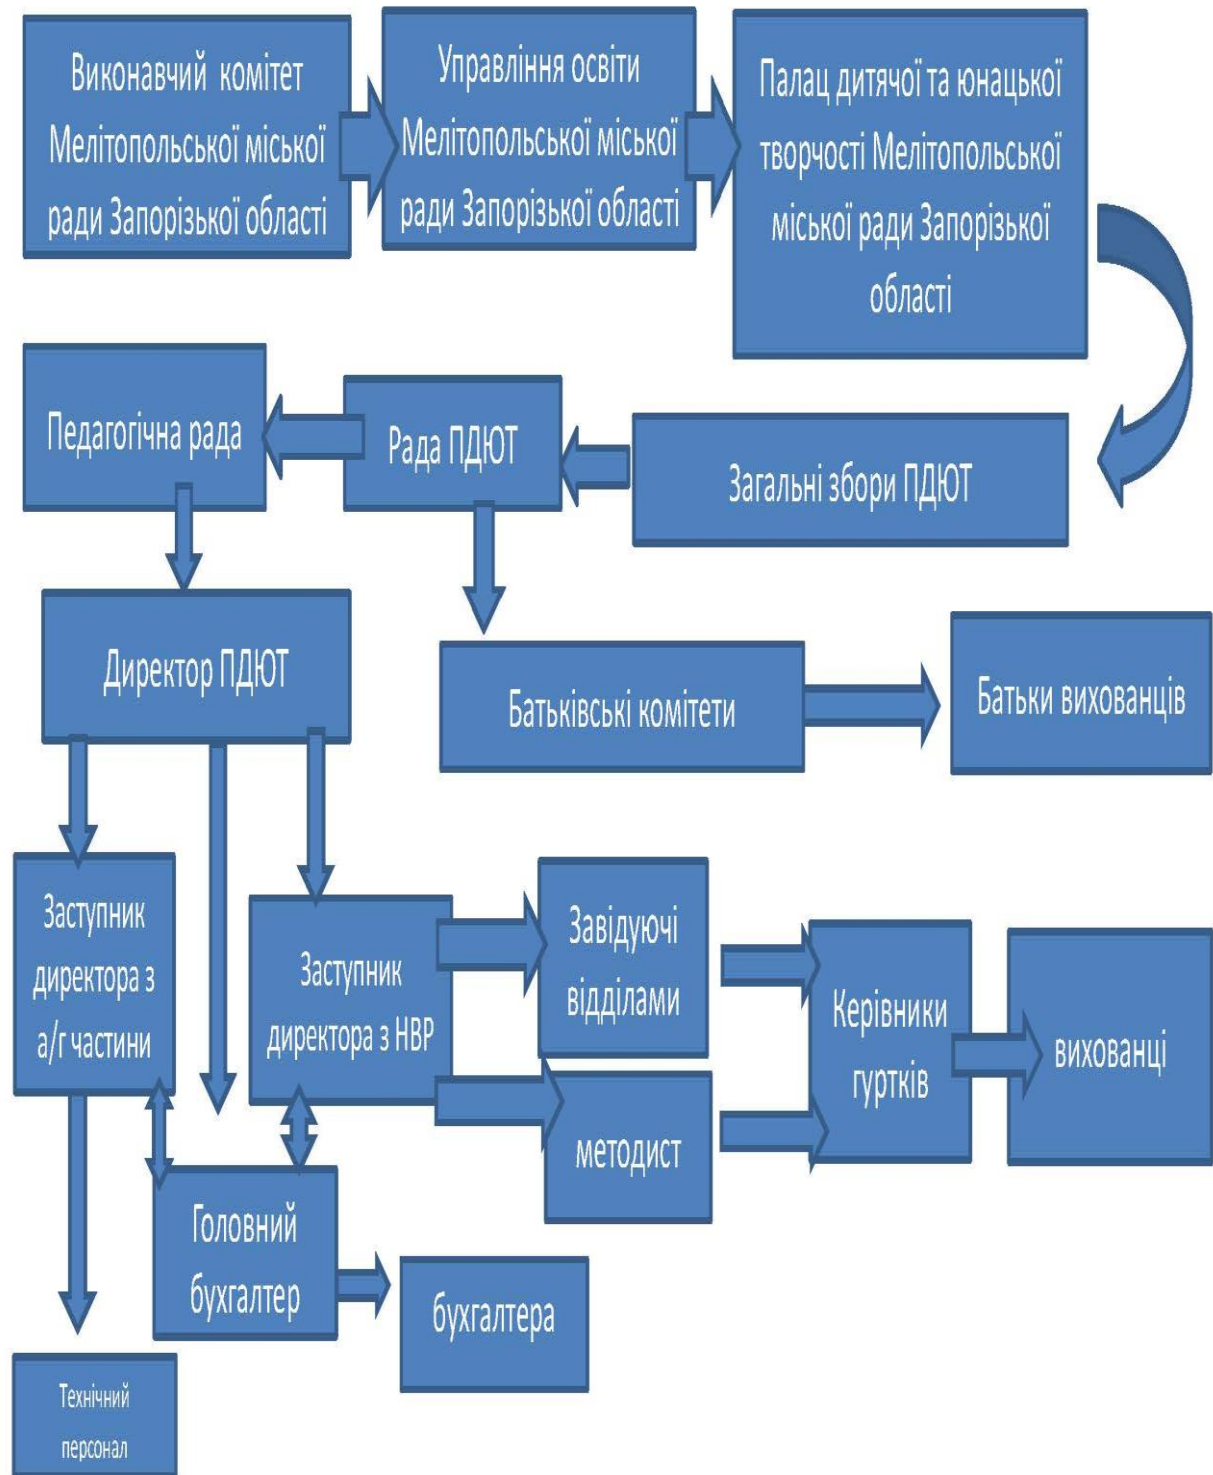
Виконавчий комітет Мелітопольської міської ради Запорізької області

Управління освіти Мелітопольської міської ради Запорізької області

Палац дитячої та юнацької творчості Мелітопольської міської ради Запорізької області

Педагогічна рада

Рада ПДЮТ

Загальні збори ПДЮТ

Директор ПДЮТ

Батьківські комітети

Батьки вихованців

Заступник директора з а/г частини

Заступник директора з НВР

Завідуючі відділами

Керівники гуртків

вихованці

методист

Головний бухгалтер

бухгалтера

Технічний персонал